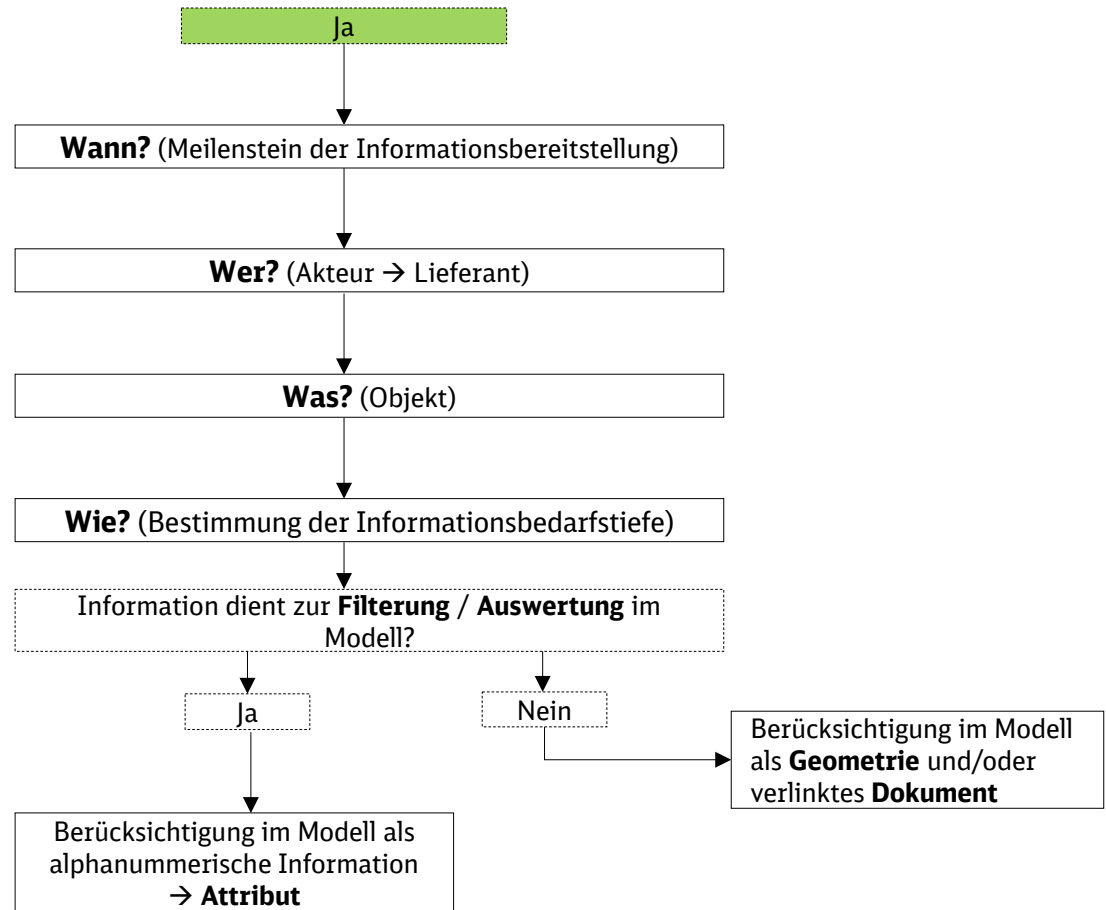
Ja

**Wann?** (Meilenstein der Informationsbereitstellung)

**Wer?** (Akteur → Lieferant)

**Was?** (Objekt)

**Wie?** (Bestimmung der Informationsbedarfstiefe)

Information dient zur **Filterung** / **Auswertung** im Modell?

Ja

Nein

Berücksichtigung im Modell als **Geometrie** und/oder verlinktes **Dokument**

Berücksichtigung im Modell als alphanummerische Information → **Attribut**